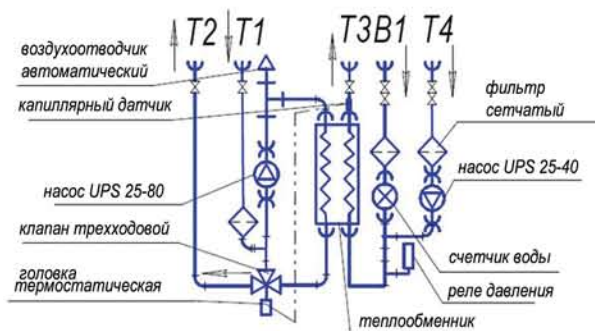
T2 T1

T3 B1 T4

воздухоотводчик автоматический

капиллярный датчик

насос UPS 25-80

клапан трехходовой

головка термостатическая

фильтр сетчатый

насос UPS 25-40

счетчик воды

реле давления

теплообменник